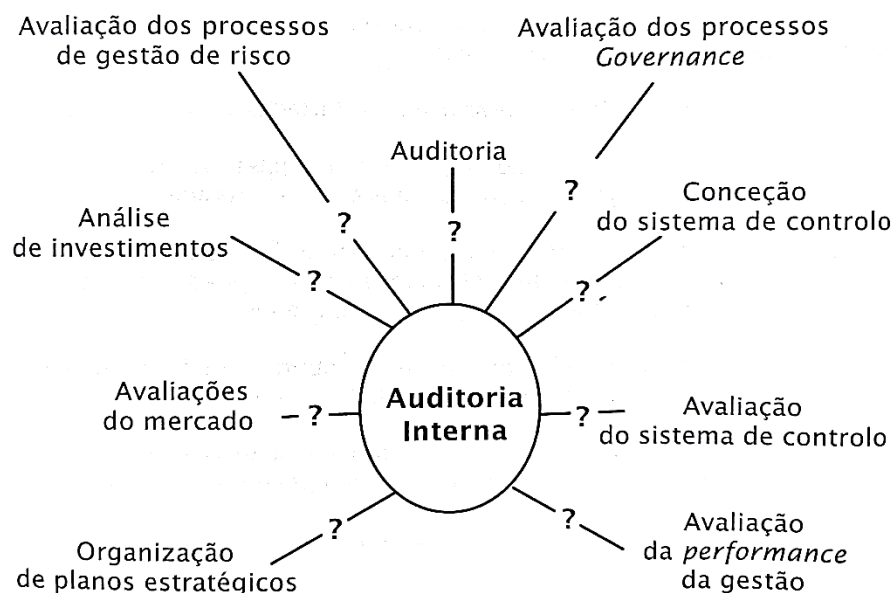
Avaliação dos processos de gestão de risco

Avaliação dos processos *Governance*

Auditoria

Análise de investimentos

Conceção do sistema de controlo

?

?

?

?

?

Avaliações do mercado

?

Auditoria Interna

?

Avaliação do sistema de controlo

?

?

Organização de planos estratégicos

Avaliação da *performance* da gestão